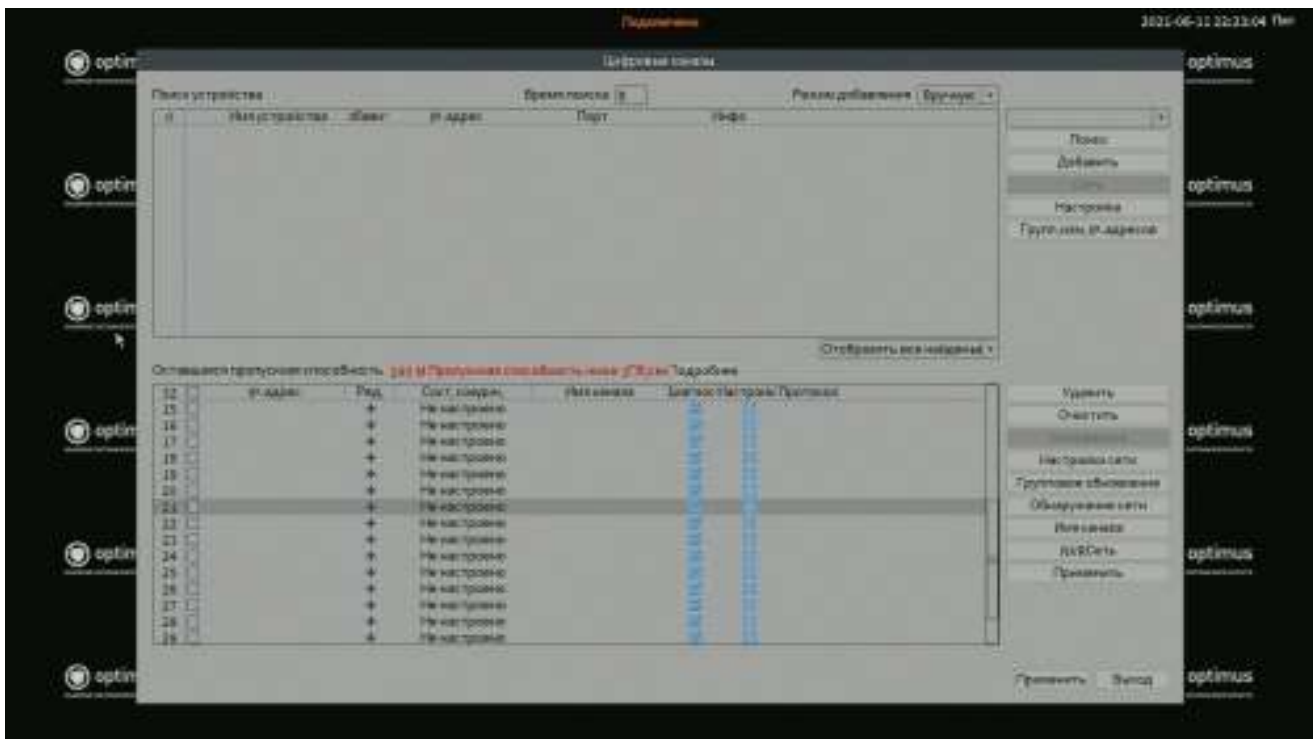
Подключение

2021-06-11 22:23:04 Пят

optim

Цифровые каналы

Поиск устройства

Время поиска 3

Режим добавления Вручную

| 0 | | Имя устройства | Эбаки | IP-адрес | Порт | Инфо |
|---|---|---|---|---|---|---|

Поиск
Добавить
Сеть
Настройка
Групп.изм.IP-адресов

Отобразить все найденные

Оставшаяся пропускная способность: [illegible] Подробнее

| | | IP-адрес | Ред. | Сост. соедин. | Имя канала | Диагнос | Настройки | Протокол |
|---|---|---|---|---|---|---|---|---|
| 12 | | | + | Не настроено | | | | |
| 15 | | | + | Не настроено | | | | |
| 16 | | | + | Не настроено | | | | |
| 17 | | | + | Не настроено | | | | |
| 18 | | | + | Не настроено | | | | |
| 19 | | | + | Не настроено | | | | |
| 20 | | | + | Не настроено | | | | |
| 21 | | | + | Не настроено | | | | |
| 22 | | | + | Не настроено | | | | |
| 23 | | | + | Не настроено | | | | |
| 24 | | | + | Не настроено | | | | |
| 25 | | | + | Не настроено | | | | |
| 26 | | | + | Не настроено | | | | |
| 27 | | | + | Не настроено | | | | |
| 28 | | | + | Не настроено | | | | |
| 29 | | | + | Не настроено | | | | |

Удалить
Очистить
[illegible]
Настройка сети
Групповое обновление
Обнаружение сети
Имя канала
Ш&Сеть
Применить

Применить
Выход

optimus